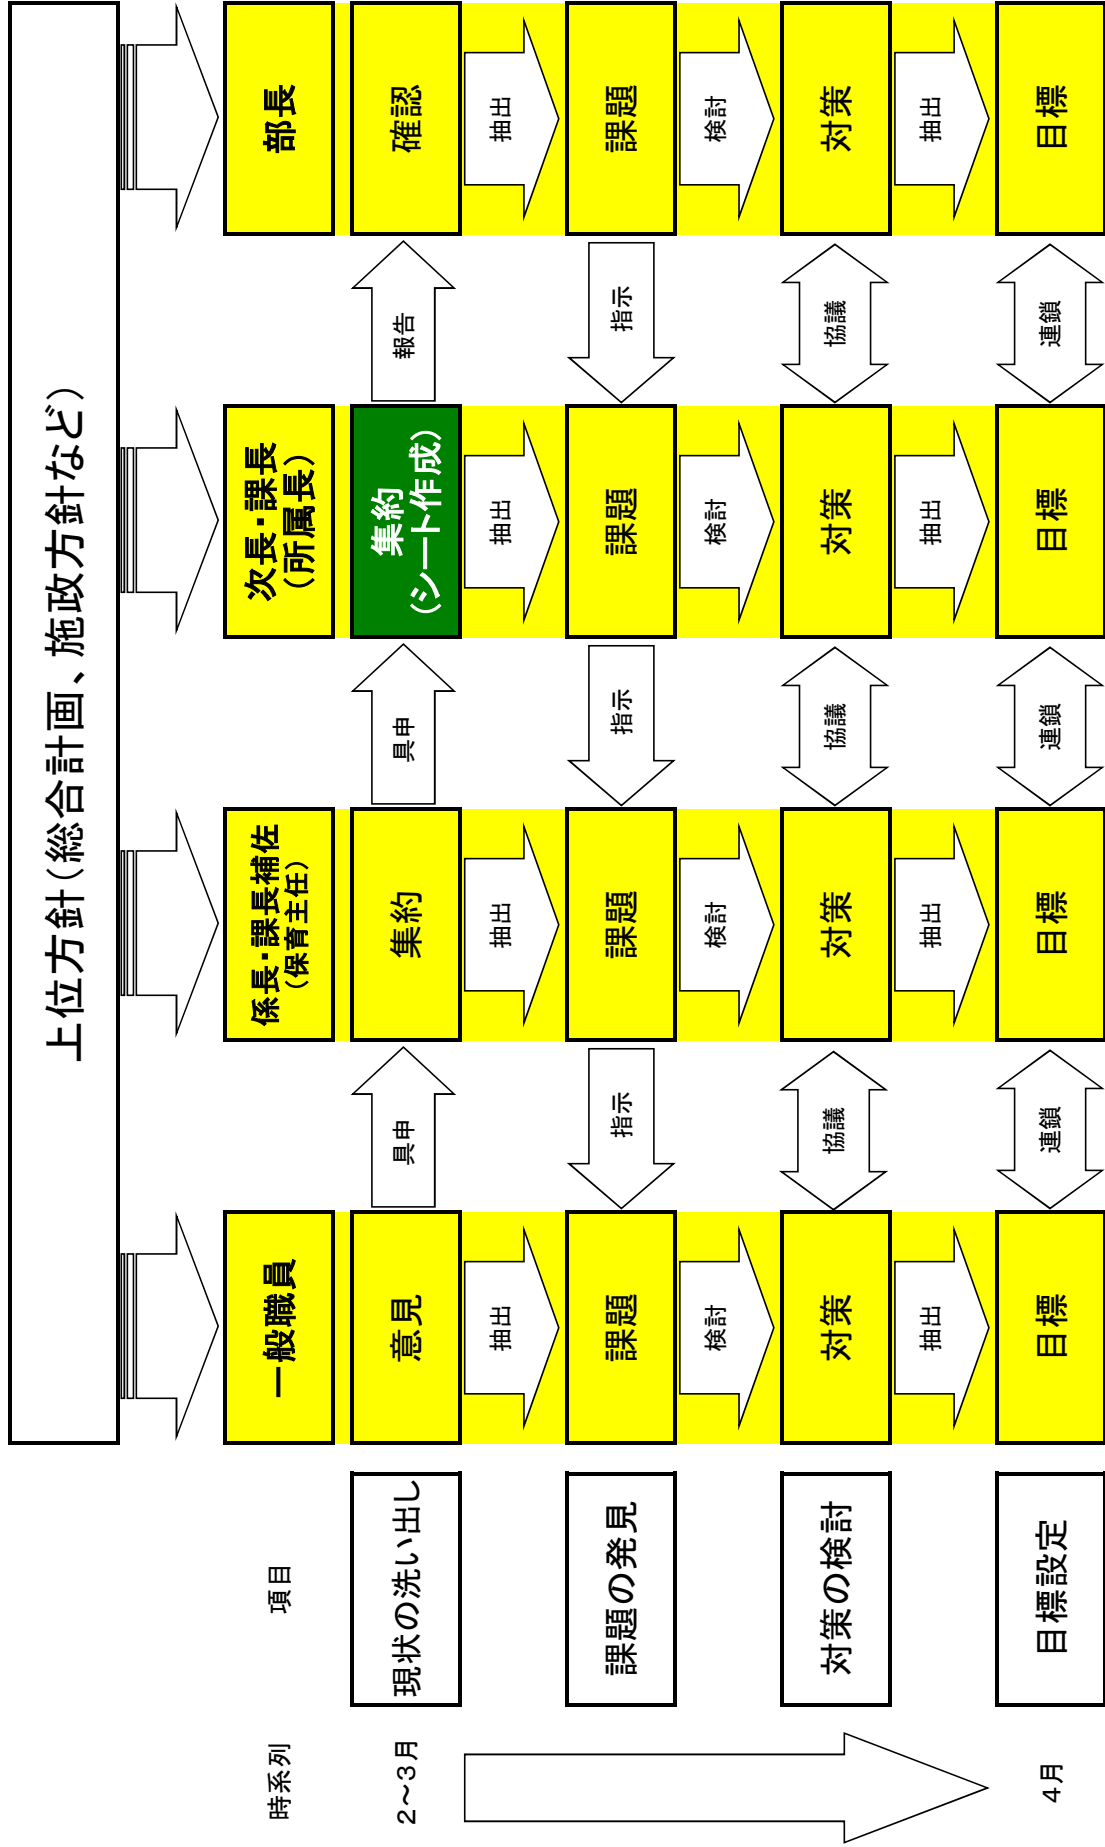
上位方針（総合計画、施政方針など）

部長
確認
抽出
課題
検討
対策
抽出
目標

報告
指示
協議
連鎖

次長・課長（所属長）
集約（シート作成）
抽出
課題
検討
対策
抽出
目標

具申
指示
協議
連鎖

係長・課長補佐（保育主任）
集約
抽出
課題
検討
対策
抽出
目標

具申
指示
協議
連鎖

一般職員
意見
抽出
課題
検討
対策
抽出
目標

項目
現状の洗い出し
課題の発見
対策の検討
目標設定

時系列
2～3月
4月